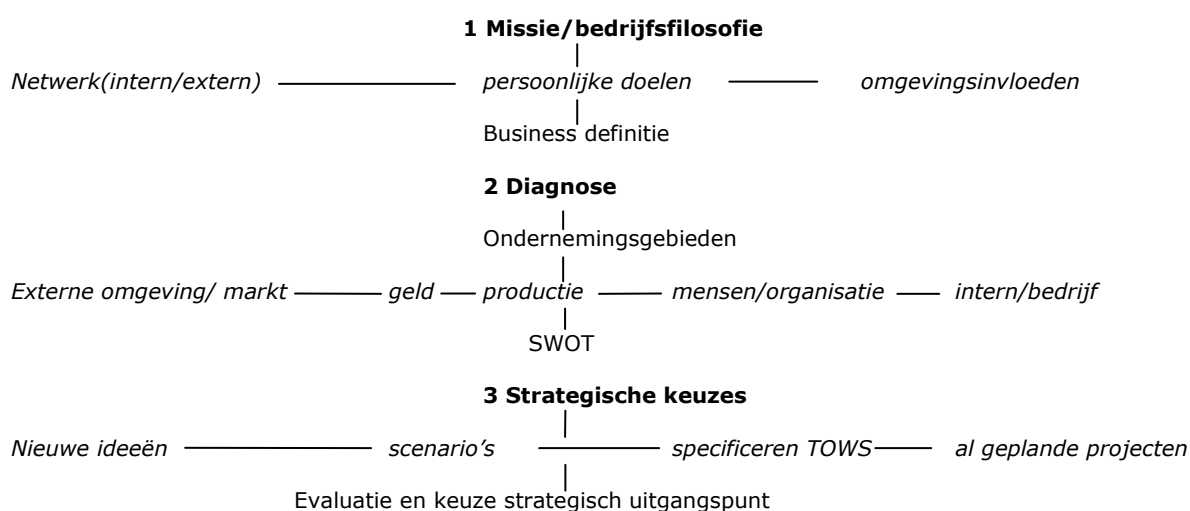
**1 Missie/bedrijfsfilosofie**

*Netwerk(intern/extern)* *persoonlijke doelen* *omgevingsinvloeden*

Business definitie

**2 Diagnose**

Ondernemingsgebieden

*Externe omgeving/ markt* *geld* *productie* *mensen/organisatie* *intern/bedrijf*

SWOT

**3 Strategische keuzes**

*Nieuwe ideeën* *scenario's* *specificeren TOWS* *al geplande projecten*

Evaluatie en keuze strategisch uitgangspunt